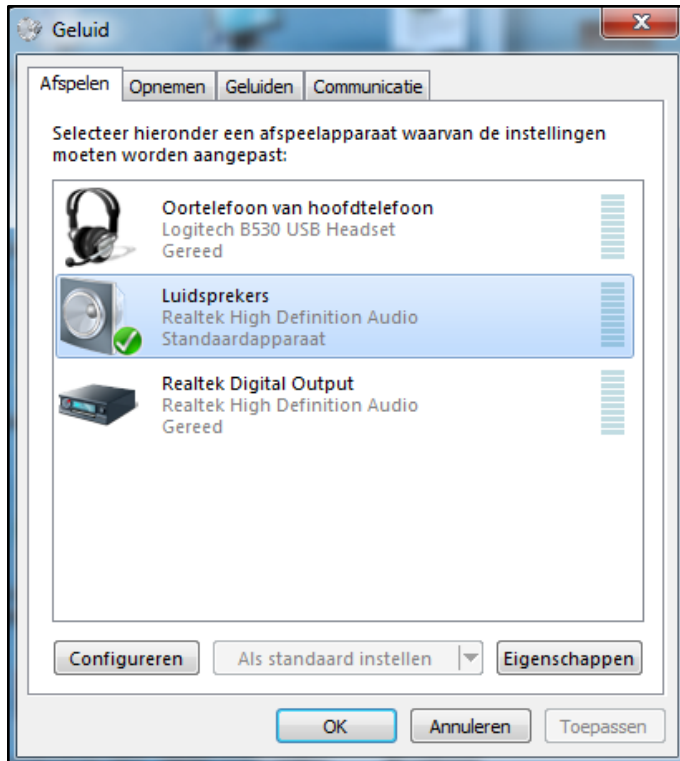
Geluid

Afspelen | Opnemen | Geluiden | Communicatie

Selecteer hieronder een afspeelapparaat waarvan de instellingen moeten worden aangepast:

Oortelefoon van hoofdtelefoon
Logitech B530 USB Headset
Gereed

Luidsprekers
Realtek High Definition Audio
Standaardapparaat

Realtek Digital Output
Realtek High Definition Audio
Gereed

Configureren | Als standaard instellen | Eigenschappen

OK | Annuleren | Toepassen